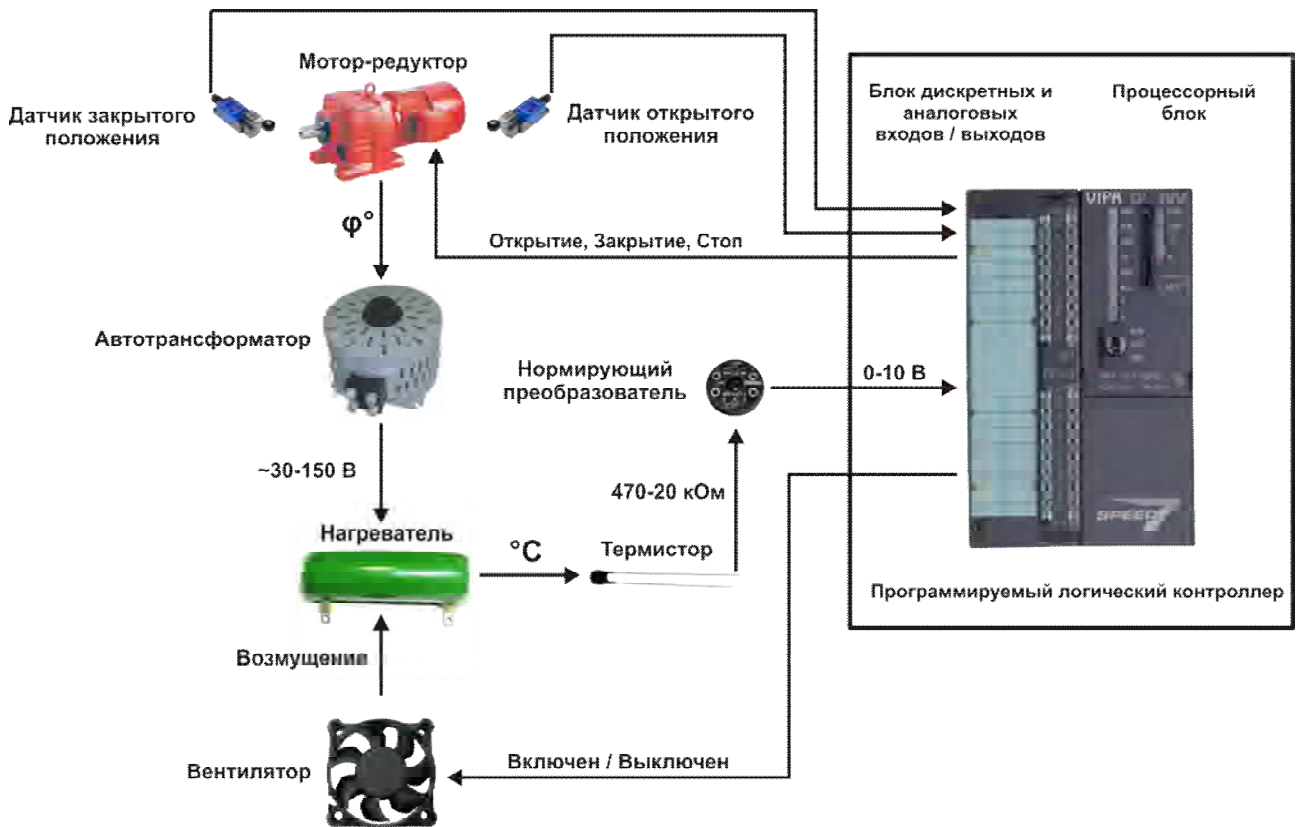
Мотор-редуктор

Датчик закрытого положения

Датчик открытого положения

Блок дискретных и аналоговых входов / выходов

Процессорный блок

φ°

Открытие, Закрытие, Стоп

VIPA

Автотрансформатор

Нормирующий преобразователь

0-10 В

~30-150 В

470-20 кОм

Нагреватель

°C

Термистор

SPEED7

Программируемый логический контроллер

Возмущения

Вентилятор

Включен / Выключен